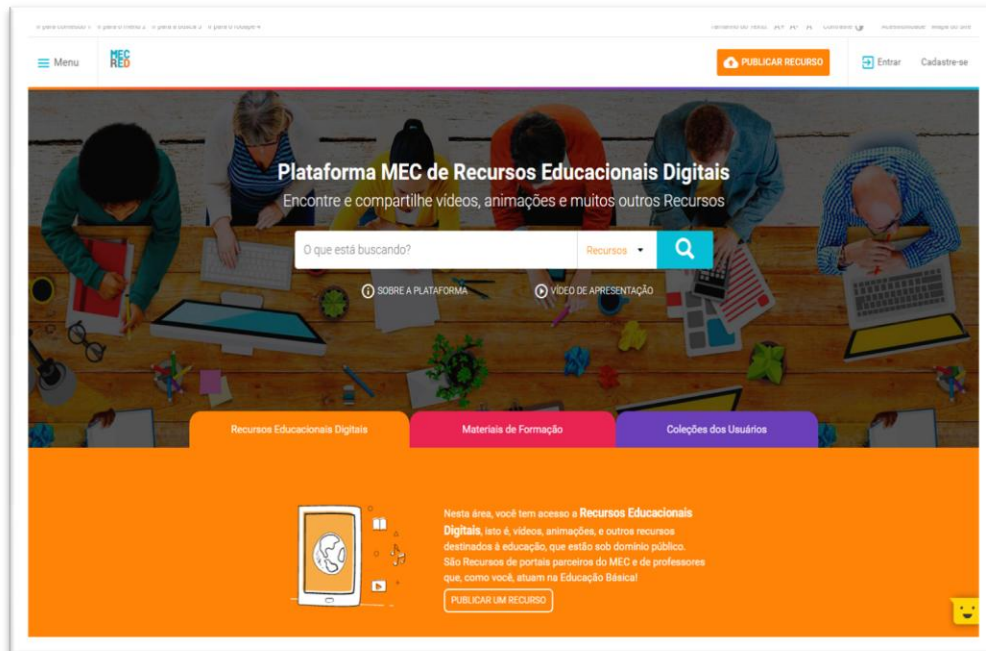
Ir para conteúdo 1 Ir para o menu 2 Ir para a busca 3 Ir para o rodapé 4

Tamanho do texto: A+ A- A Contraste Acessibilidade Mapa do site

Menu

MEC RED

PUBLICAR RECURSO

Entrar Cadastre-se

Plataforma MEC de Recursos Educacionais Digitais

Encontre e compartilhe vídeos, animações e muitos outros Recursos

O que está buscando?

Recursos

SOBRE A PLATAFORMA

VÍDEO DE APRESENTAÇÃO

Recursos Educacionais Digitais

Materiais de Formação

Coleções dos Usuários

Nesta área, você tem acesso a **Recursos Educacionais Digitais**, isto é, vídeos, animações, e outros recursos destinados à educação, que estão sob domínio público. São Recursos de portais parceiros do MEC e de professores que, como você, atuam na Educação Básica!

PUBLICAR UM RECURSO